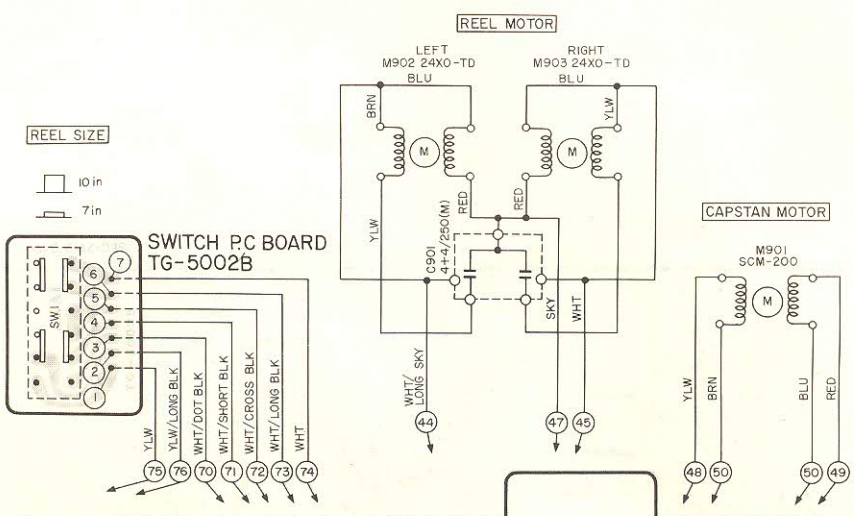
REEL MOTOR

LEFT
M902 24X0-TD
BLU

RIGHT
M903 24X0-TD
BLU

BRN
M
YLW
M

REEL SIZE

10 in
7 in

SWITCH P.C BOARD
TG-5002B

SW1

7
6
5
4
3
2
1

YLW
C901
4+4/250(M)
RED
RED
SKY
WHT

CAPSTAN MOTOR

M901
SCM-200

M

YLW
YLW/LONG BLK
WHT/DOT BLK
WHT/SHORT BLK
WHT/CROSS BLK
WHT/LONG BLK
WHT

75
76
70
71
72
73
74

WHT/LONG SKY
44
47
45

YLW
BRN
BLU
RED

48
50
50
49